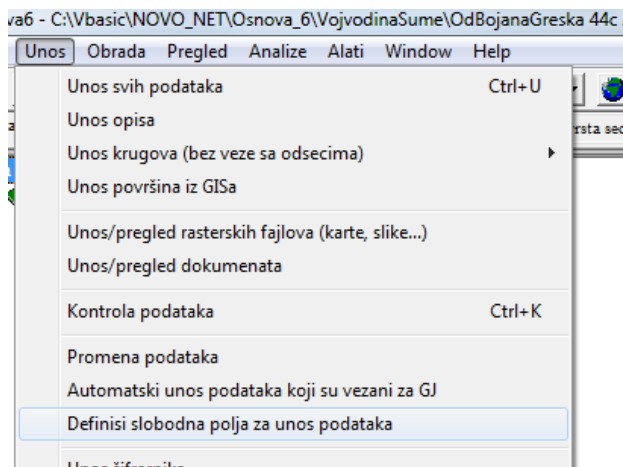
va6 - C:\Vbasic\NOVO_NET\Osnova_6\VojvodinaSume\OdBojanaGreska 44c

Unos Obrada Pregled Analize Alati Window Help

Unos svih podataka Ctrl+U
Unos opisa
Unos krugova (bez veze sa odsecima)
Unos površina iz GISa

Unos/pregled rasterskih fajlova (karte, slike...)
Unos/pregled dokumenata

Kontrola podataka Ctrl+K

Promena podataka
Automatski unos podataka koji su vezani za GJ
Definisi slobodna polja za unos podataka

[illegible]

rsta se